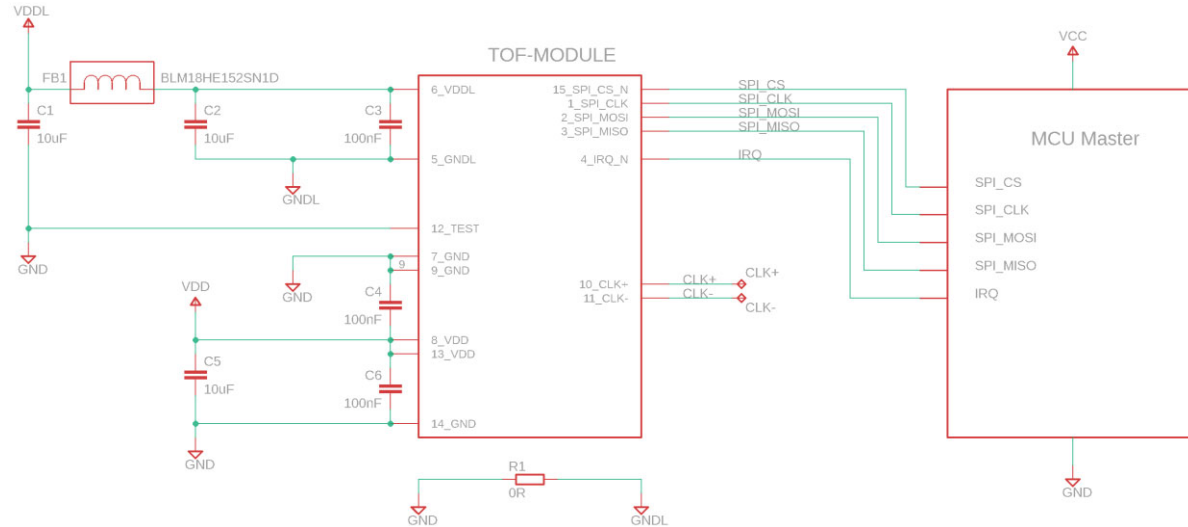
VDDL

FB1 BLM18HE152SN1D

C1 10uF

C2 10uF

C3 100nF

GNDL

GND

TOF-MODULE

6_VDDL
5_GNDL
12_TEST
7_GND
9
9_GND
C4 100nF
8_VDD
13_VDD
C6 100nF
14_GND

15_SPI_CS_N
1_SPI_CLK
2_SPI_MOSI
3_SPI_MISO
4_IRQ_N
10_CLK+
11_CLK-

SPI_CS
SPI_CLK
SPI_MOSI
SPI_MISO
IRQ

CLK+
CLK-
CLK+
CLK-

GND

VDD

C5 10uF

GND

R1 0R

GND GNDL

VCC

MCU Master

SPI_CS
SPI_CLK
SPI_MOSI
SPI_MISO
IRQ

GND